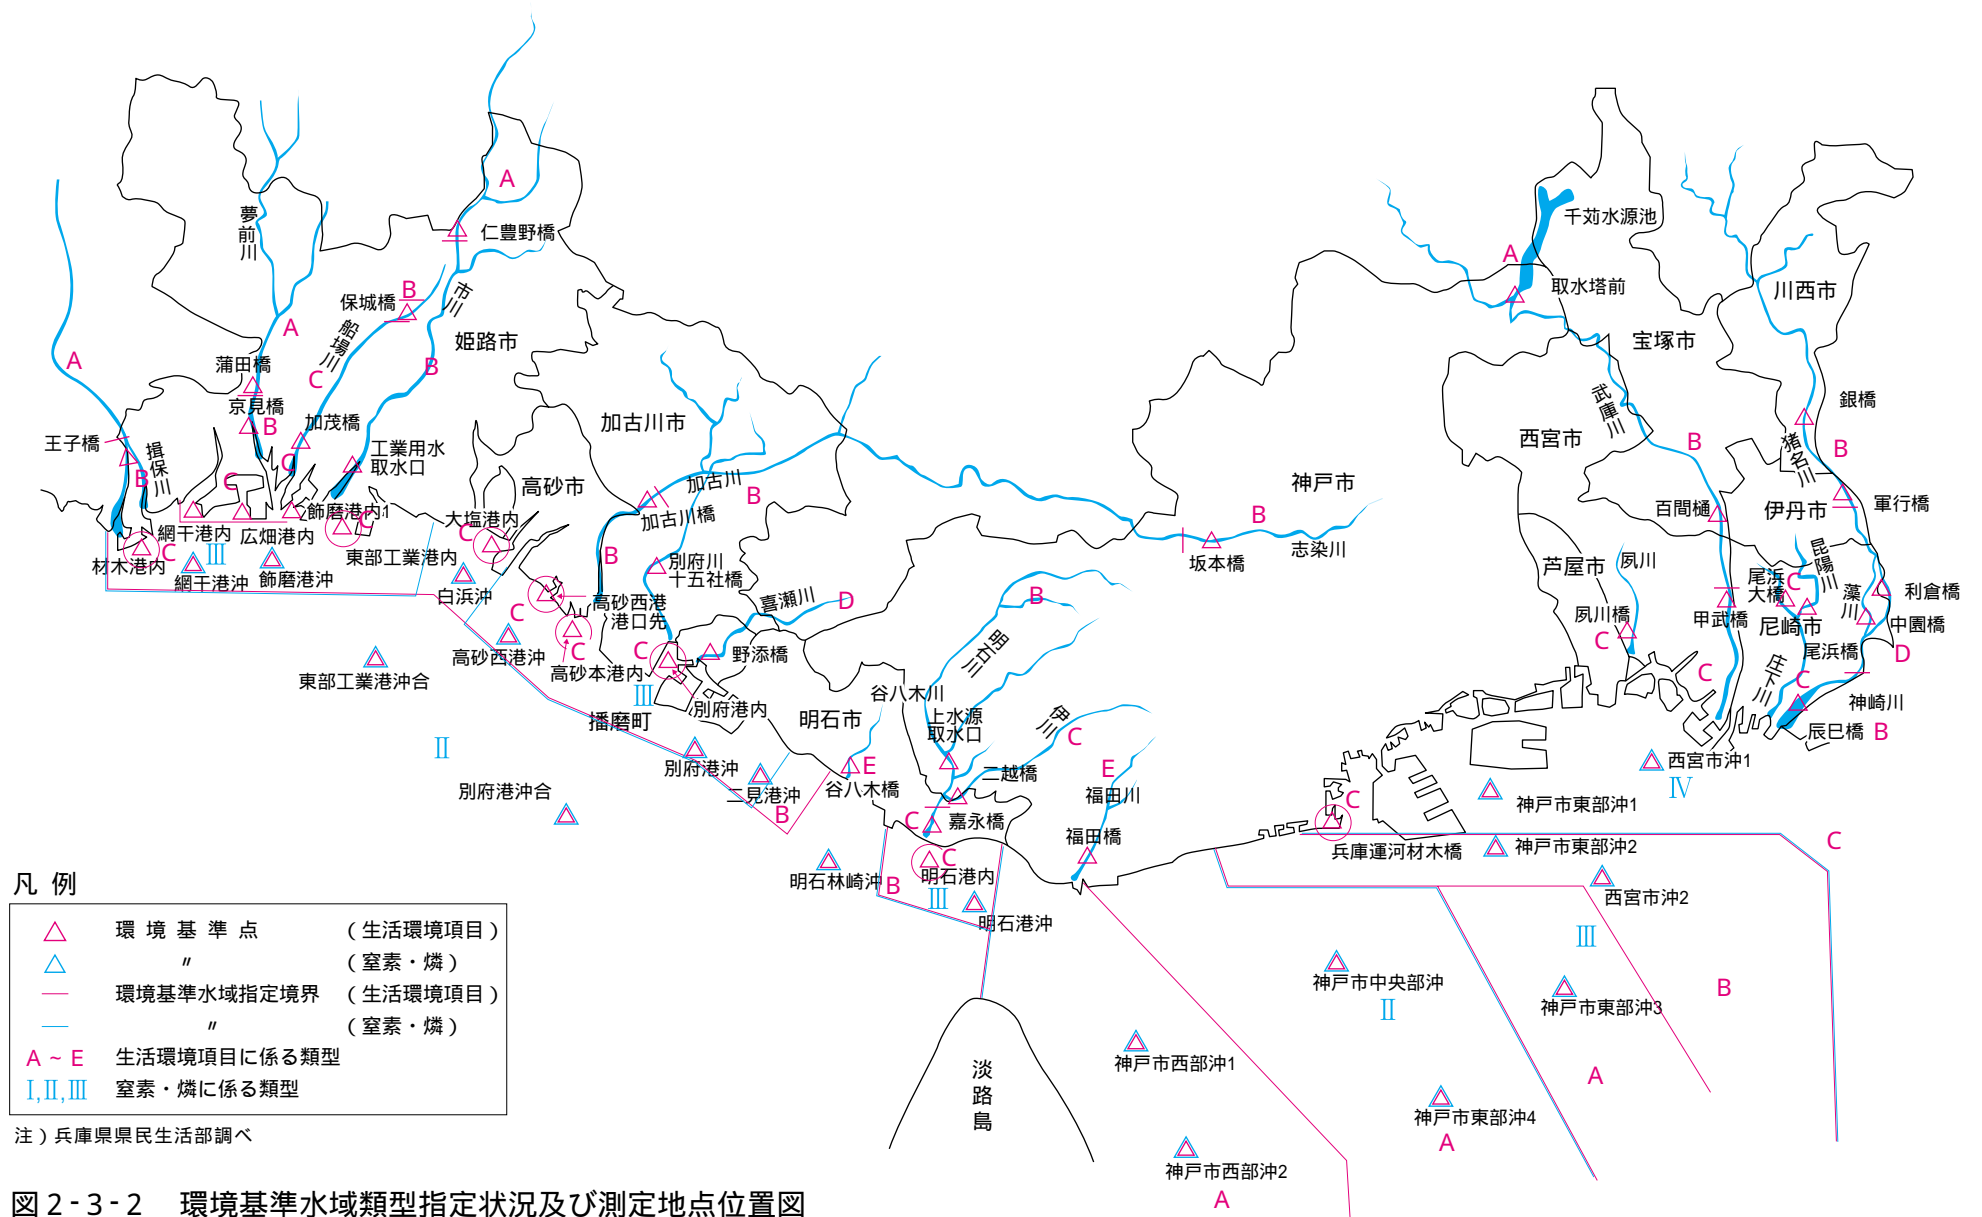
A
夢前川
仁豊野橋
市川
保城橋 B
A
船場川
姫路市
A
蒲田橋
C
B
京見橋
B
加茂橋
加古川市
王子橋
揖保川
B
C
C
工業用水取水口
高砂市
神戸市
B
網干港内
広畑港内
飾磨港内1
大塩港内
加古川
B
材木港内 C
III
C
東部工業港内
加古川橋
網干港沖
飾磨港沖
C
B
別府川
十五社橋
白浜沖
高砂西港
港口先
喜瀬川 D
C
C
高砂西港沖
C
野添橋
東部工業港沖合
高砂本港内
III
別府港内
明石市
播磨町
谷八木川
明石川
上水源取水口
伊川
C
II
別府港沖
E
E
別府港沖合
二見港沖
B
谷八木橋
二越橋
福田川
C
嘉永橋
福田橋
明石林崎沖 B
C
明石港内
III
明石港沖
千苅水源池
A
取水塔前
川西市
宝塚市
武庫川
銀橋
西宮市
B
猪名川
B
百間樋
伊丹市
軍行橋
坂本橋
B
志染川
芦屋市
夙川
昆陽川
尾浜大橋
C
藻川
利倉橋
夙川橋
甲武橋
尼崎市
中園橋
C
尾浜橋
D
C
庄下川
C
神崎川
辰巳橋 B
西宮市沖1
IV
C
神戸市東部沖1
C
兵庫運河材木橋
神戸市東部沖2
西宮市沖2
III
B
神戸市中央部沖
II
神戸市東部沖3
淡路島
神戸市西部沖1
A
神戸市東部沖4
A
神戸市西部沖2
A

凡 例
| | | |
|---|---|---|
| △ | 環境基準点 | (生活環境項目) |
| △ | 〃 | (窒素・燐) |
| — | 環境基準水域指定境界 | (生活環境項目) |
| — | 〃 | (窒素・燐) |
| A ~ E | 生活環境項目に係る類型 | |
| I, II, III | 窒素・燐に係る類型 | |

注）兵庫県県民生活部調べ

図2-3-2 環境基準水域類型指定状況及び測定地点位置図